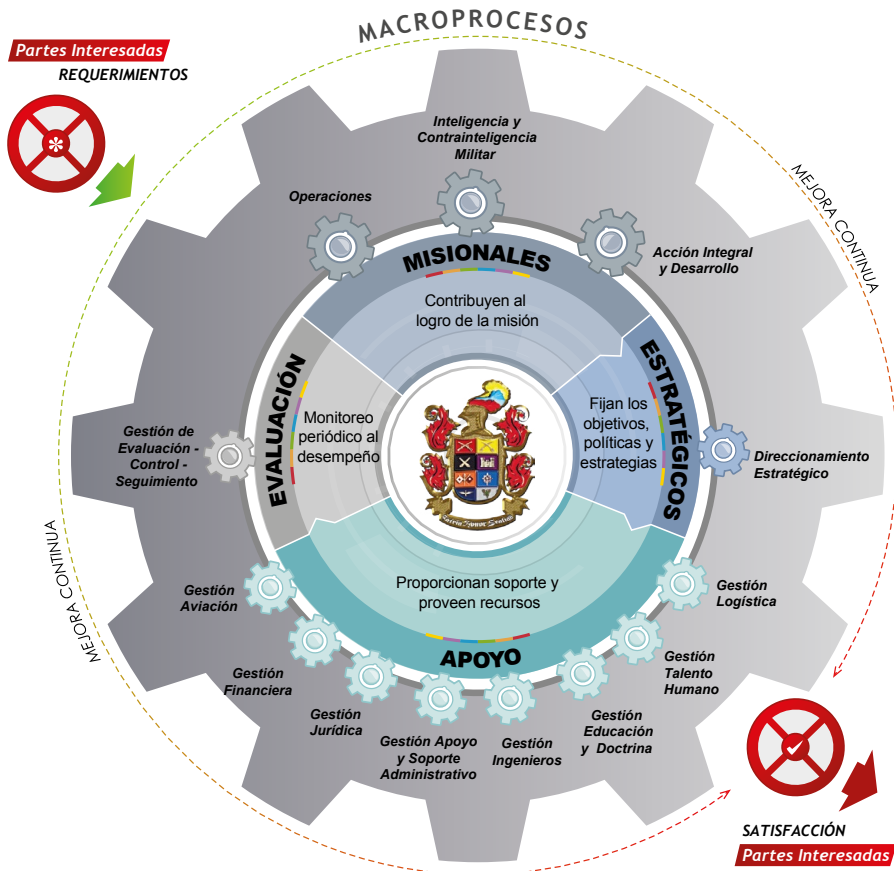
MACROPROCESOS

Partes Interesadas
REQUERIMIENTOS

MEJORA CONTINUA

Inteligencia y Contrainteligencia Militar

Operaciones

Acción Integral y Desarrollo

MISIONALES

Contribuyen al logro de la misión

ESTRATÉGICOS

Fijan los objetivos, políticas y estrategias

Direccionamiento Estratégico

EVALUACIÓN

Monitoreo periódico al desempeño

Gestión de Evaluación - Control - Seguimiento

Proporcionan soporte y proveen recursos

APOYO

Gestión Aviación

Gestión Financiera

Gestión Jurídica

Gestión Apoyo y Soporte Administrativo

Gestión Ingenieros

Gestión Educación y Doctrina

Gestión Talento Humano

Gestión Logística

MEJORA CONTINUA

SATISFACCIÓN
Partes Interesadas